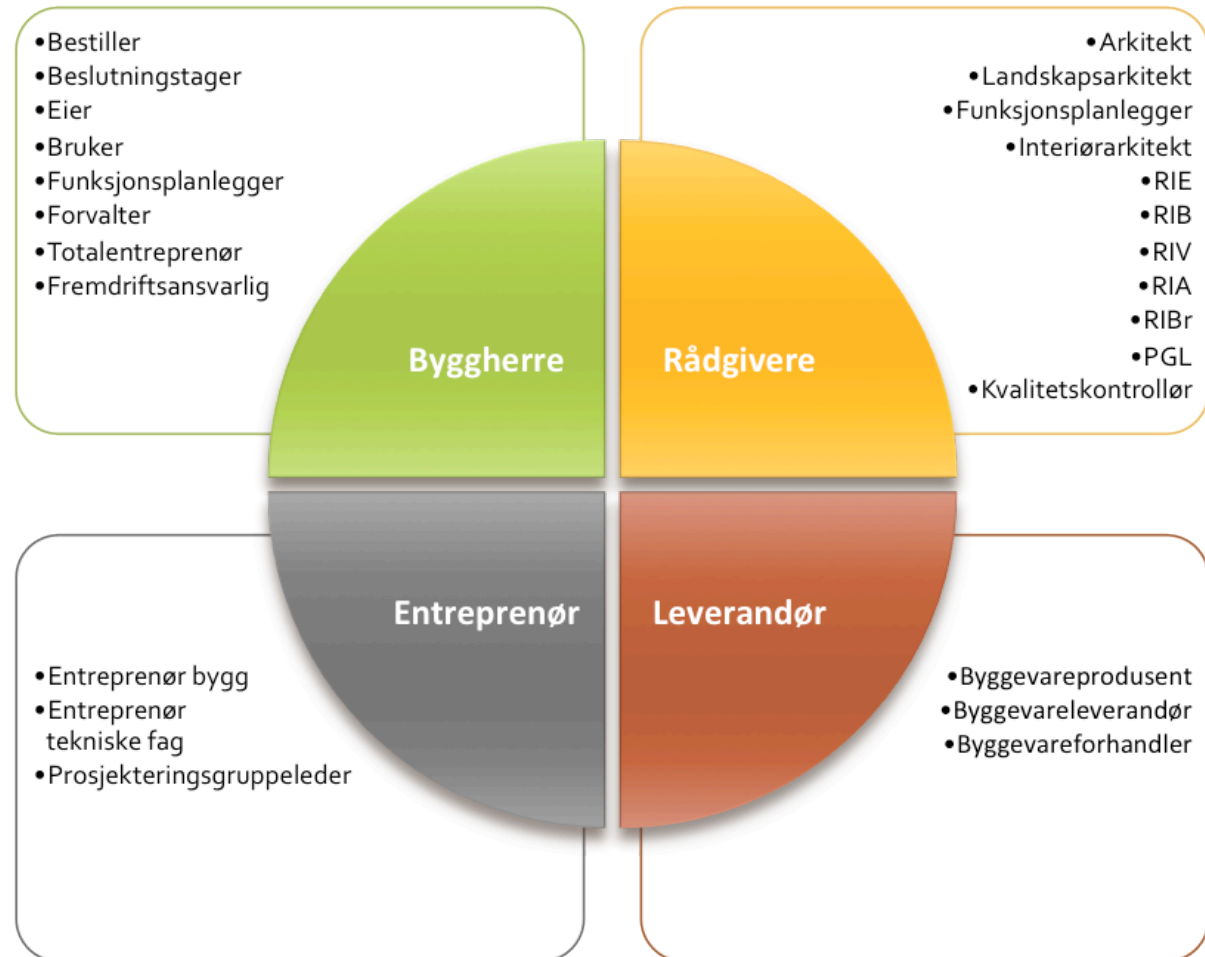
•Bestiller
•Beslutningstager
•Eier
•Bruker
•Funksjonsplanlegger
•Forvalter
•Totalentreprenør
•Fremdriftsansvarlig

•Arkitekt
•Landskapsarkitekt
•Funksjonsplanlegger
•Interiørarkitekt
•RIE
•RIB
•RIV
•RIA
•RIBr
•PGL
•Kvalitetskontrollør

Byggherre

Rådgivere

Entreprenør

Leverandør

•Entreprenør bygg
•Entreprenør tekniske fag
•Prosjekteringsgruppeleder

•Byggevareprodusent
•Byggevareleverandør
•Byggevareforhandler